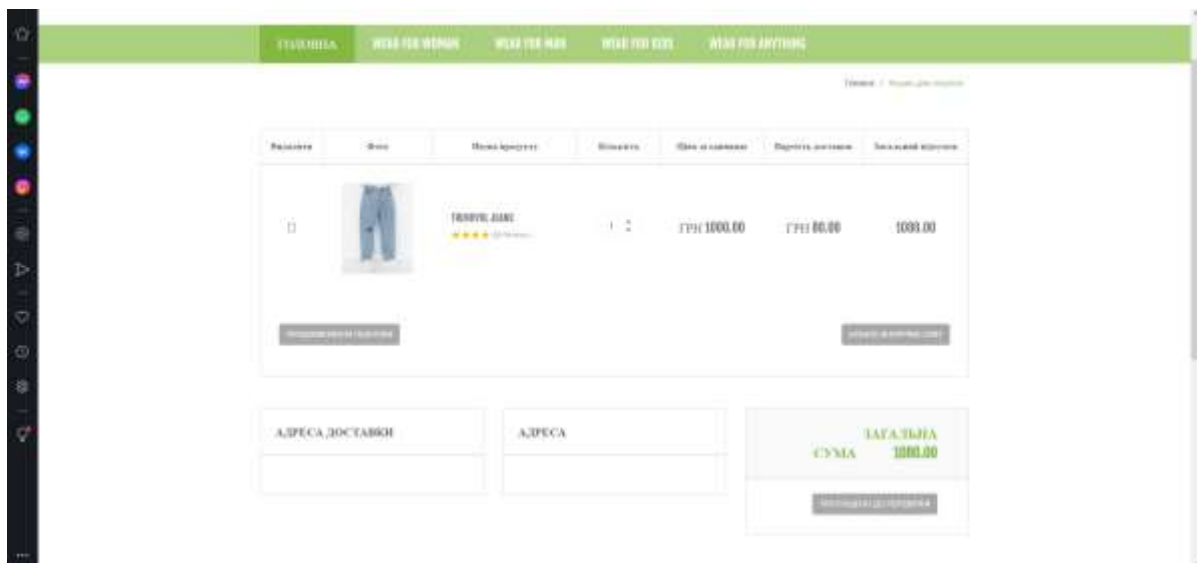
ГОЛОВНА WEAR FOR WOMAN WEAR FOR MAN WEAR FOR KIDS WEAR FOR ANYTHING

Головна / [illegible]

| Видалити | Фото | Назва продукту | Кількість | Ціна за одиницю | Вартість доставки | Загальний підсумок |
|---|---|---|---|---|---|---|
| | | TRENDYOL JEANS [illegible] | 1 | ГРН 1000.00 | ГРН 80.00 | 1080.00 |

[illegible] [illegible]

АДРЕСА ДОСТАВКИ

АДРЕСА

ЗАГАЛЬНА СУМА 1080.00

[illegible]